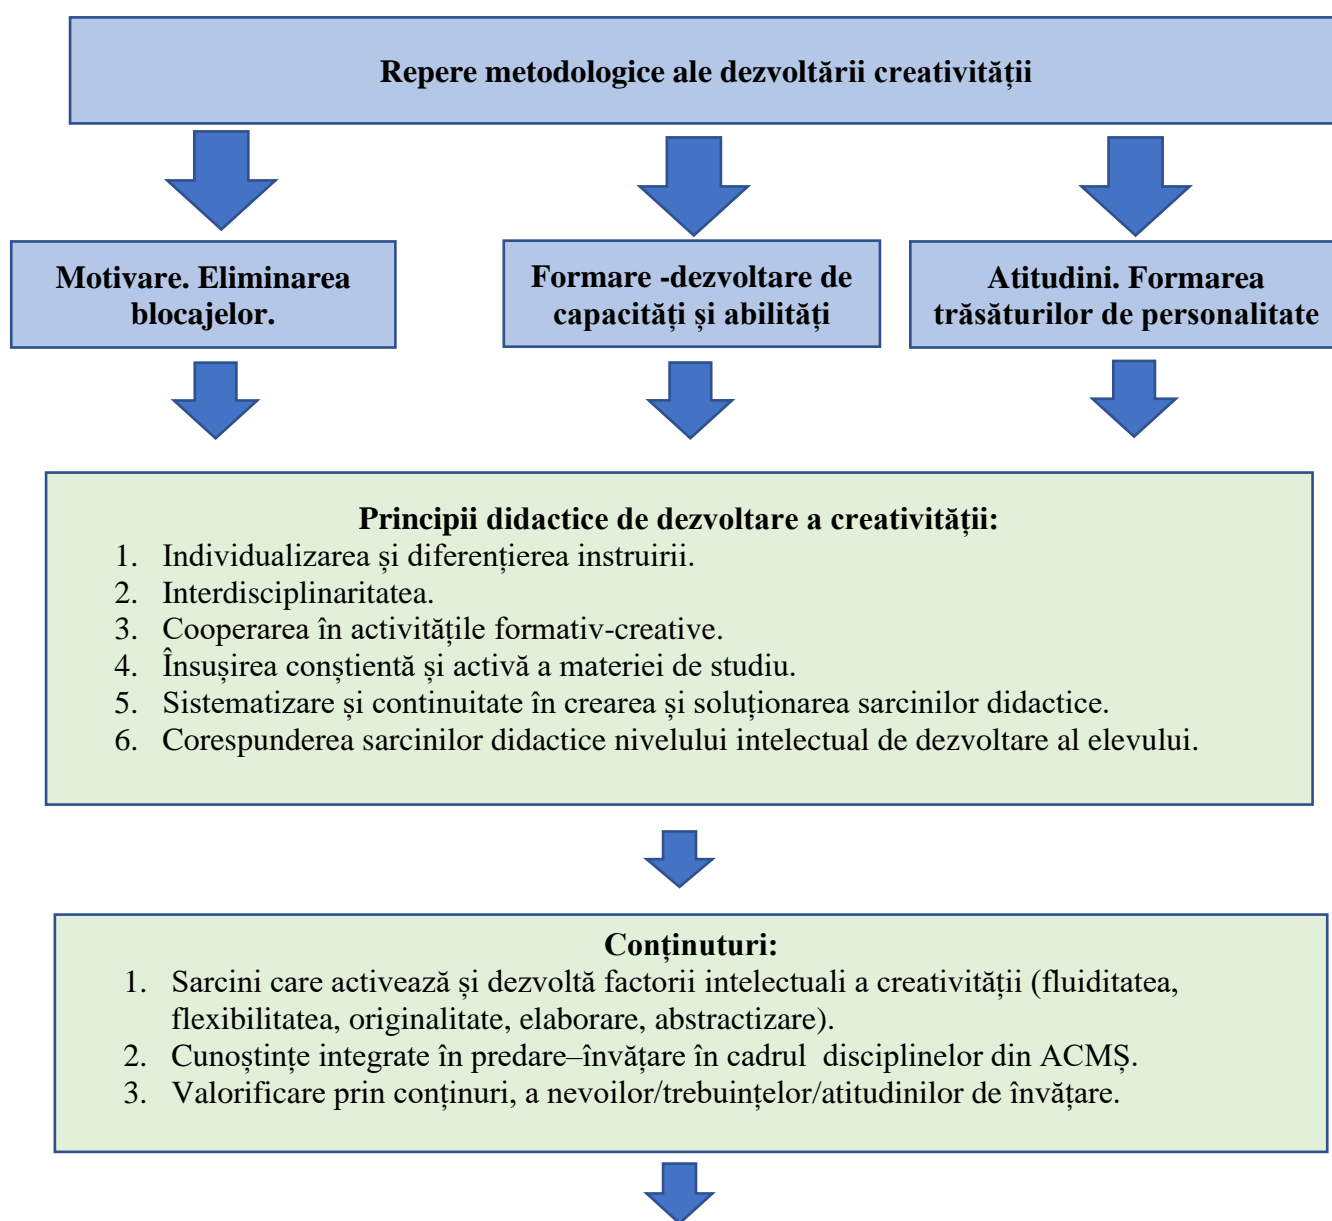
Repere metodologice ale dezvoltării creativității

Motivare. Eliminarea blocajelor.

Formare -dezvoltare de capacități și abilități

Atitudini. Formarea trăsăturilor de personalitate

Principii didactice de dezvoltare a creativității:
1. Individualizarea și diferențierea instruirii.
2. Interdisciplinaritatea.
3. Cooperarea în activitățile formativ-creative.
4. Însușirea conștientă și activă a materiei de studiu.
5. Sistematizare și continuitate în crearea și soluționarea sarcinilor didactice.
6. Corespunderea sarcinilor didactice nivelului intelectual de dezvoltare al elevului.

Conținuturi:
1. Sarcini care activează și dezvoltă factorii intelectuali a creativității (fluiditatea, flexibilitatea, originalitate, elaborare, abstractizare).
2. Cunoștințe integrate în predare–învățare în cadrul disciplinelor din ACMȘ.
3. Valorificare prin conținuri, a nevoilor/trebuințelor/atitudinilor de învățare.